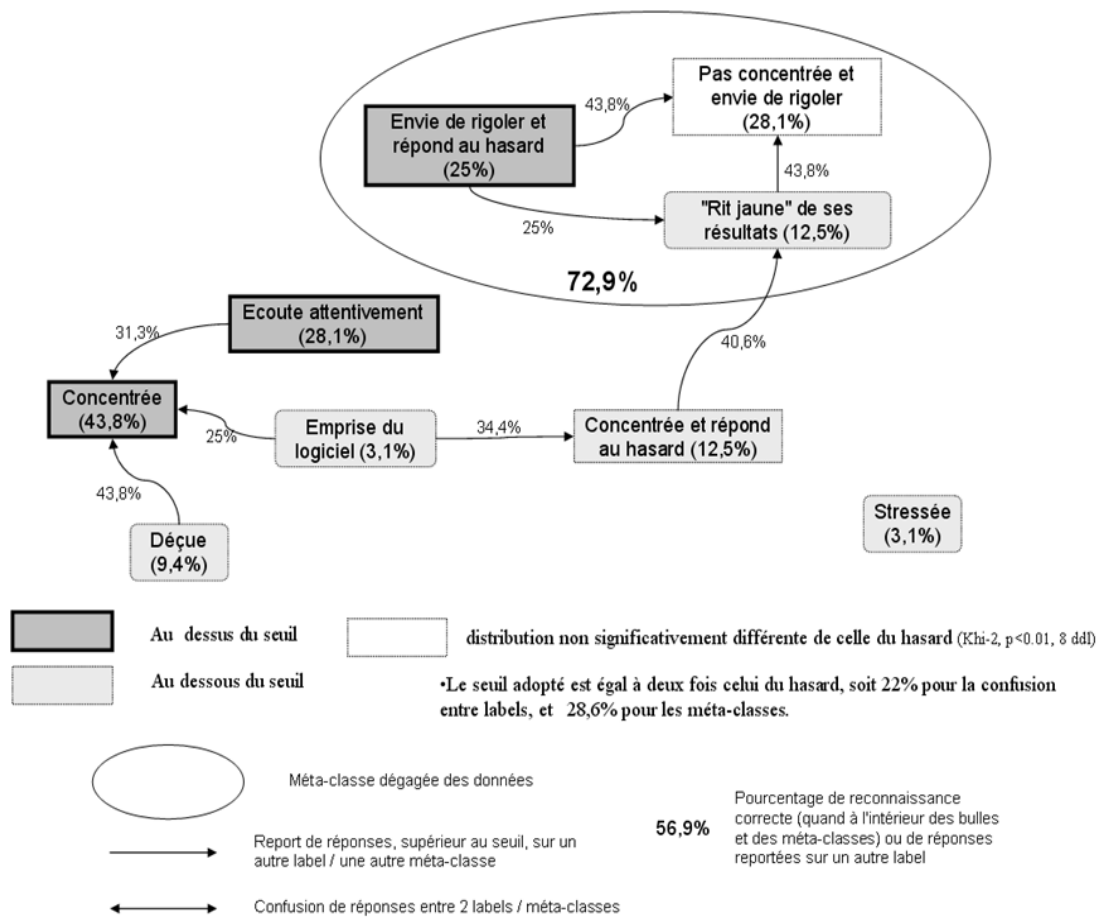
Pas concentrée et envie de rigoler (28,1%)

43,8%

Envie de rigoler et répond au hasard (25%)

43,8%

25%

"Rit jaune" de ses résultats (12,5%)

72,9%

Ecoute attentivement (28,1%)

31,3%

40,6%

Concentrée (43,8%)

25%

Emprise du logiciel (3,1%)

34,4%

Concentrée et répond au hasard (12,5%)

43,8%

Déçue (9,4%)

Stressée (3,1%)

Au dessus du seuil

distribution non significativement différente de celle du hasard (Khi-2, p<0.01, 8 ddl)

Au dessous du seuil

•Le seuil adopté est égal à deux fois celui du hasard, soit 22% pour la confusion entre labels, et 28,6% pour les méta-classes.

Méta-classe dégagée des données

56,9%

Pourcentage de reconnaissance correcte (quand à l'intérieur des bulles et des méta-classes) ou de réponses reportées sur un autre label

Report de réponses, supérieur au seuil, sur un autre label / une autre méta-classe

Confusion de réponses entre 2 labels / méta-classes